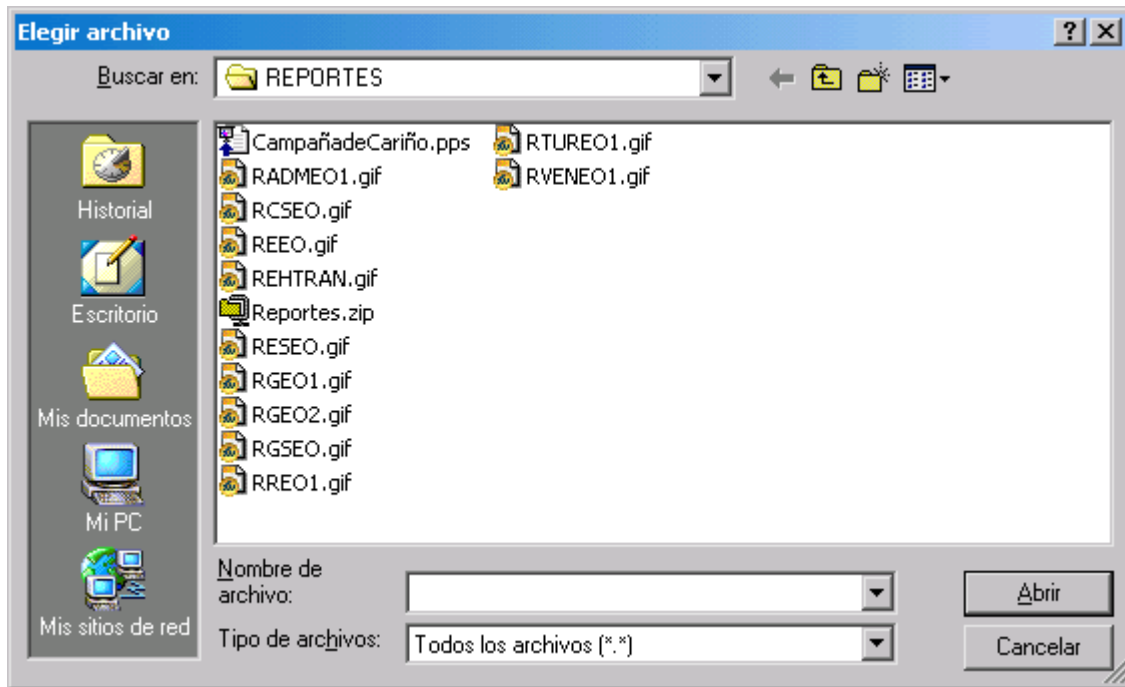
Elegir archivo

?

Buscar en: REPORTES

Historial

Escritorio

Mis documentos

Mi PC

Mis sitios de red

CampañadeCariño.pps
RADMEO1.gif
RCSEO.gif
REEO.gif
REHTRAN.gif
Reportes.zip
RESEO.gif
RGEO1.gif
RGEO2.gif
RGSEO.gif
RREO1.gif
RTUREO1.gif
RVENEO1.gif

Nombre de archivo:

Tipo de archivos: Todos los archivos (*.*)

Abrir

Cancelar